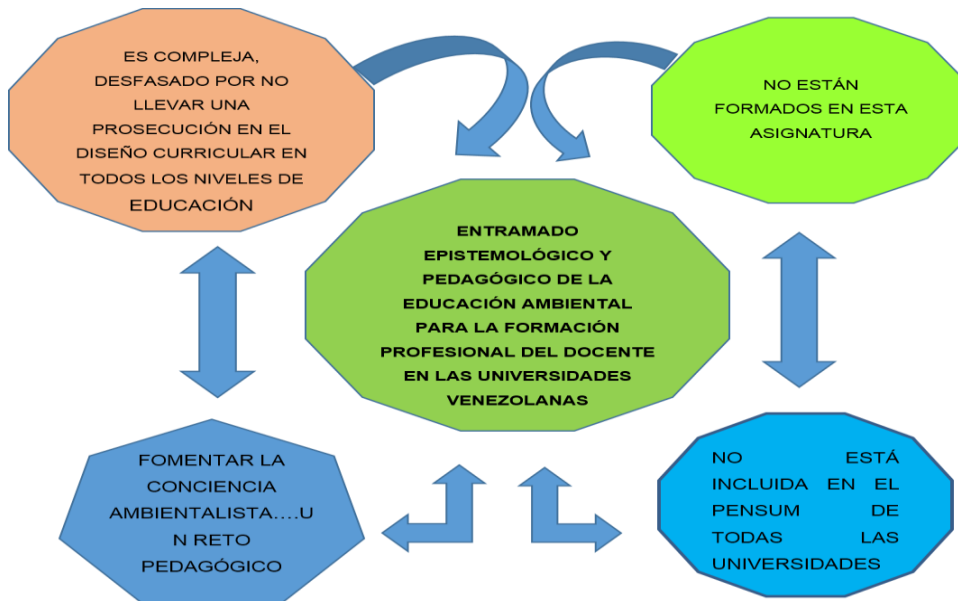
ES COMPLEJA, DESFASADO POR NO LLEVAR UNA PROSECUCIÓN EN EL DISEÑO CURRICULAR EN TODOS LOS NIVELES DE EDUCACIÓN

NO ESTÁN FORMADOS EN ESTA ASIGNATURA

ENTRAMADO EPISTEMOLÓGICO Y PEDAGÓGICO DE LA EDUCACIÓN AMBIENTAL PARA LA FORMACIÓN PROFESIONAL DEL DOCENTE EN LAS UNIVERSIDADES VENEZOLANAS

FOMENTAR LA CONCIENCIA AMBIENTALISTA….U N RETO PEDAGÓGICO

NO ESTÁ INCLUIDA EN EL PENSUM DE TODAS LAS UNIVERSIDADES